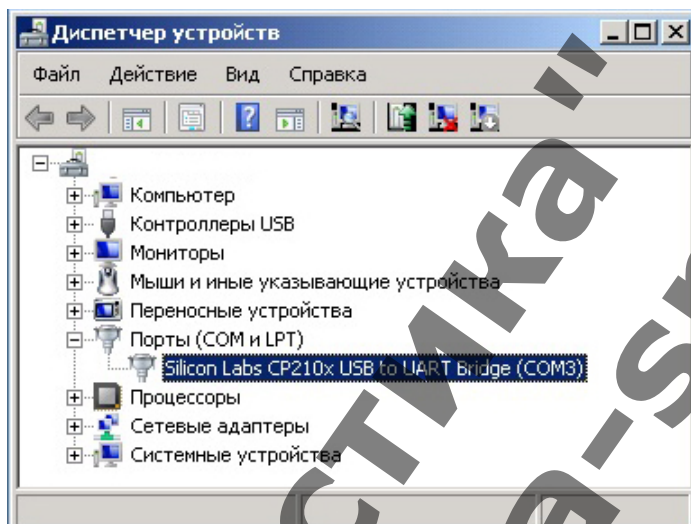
Диспетчер устройств

Файл Действие Вид Справка

Компьютер
Контроллеры USB
Мониторы
Мыши и иные указывающие устройства
Переносные устройства
Порты (COM и LPT)
Silicon Labs CP210x USB to UART Bridge (COM3)
Процессоры
Сетевые адаптеры
Системные устройства